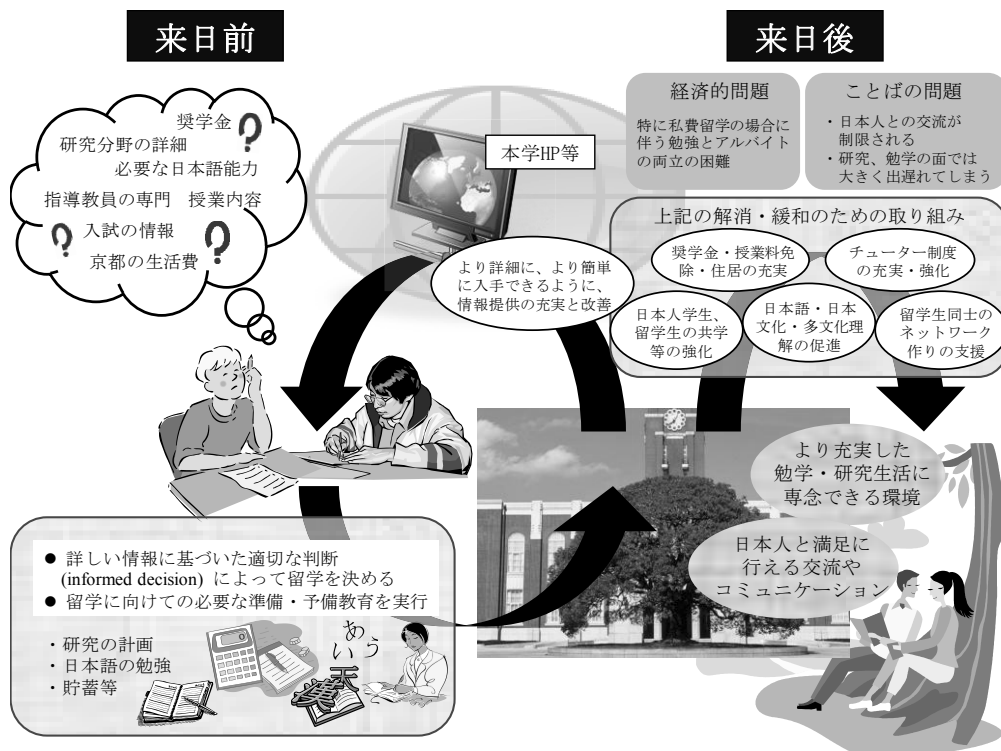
来日前

奨学金
研究分野の詳細
必要な日本語能力
指導教員の専門　授業内容
入試の情報
京都の生活費

本学HP等

より詳細に、より簡単に入手できるように、情報提供の充実と改善

来日後

経済的問題

特に私費留学の場合に伴う勉強とアルバイトの両立の困難

ことばの問題

・日本人との交流が制限される
・研究、勉学の面では大きく出遅れてしまう

上記の解消・緩和のための取り組み

奨学金・授業料免除・住居の充実

チューター制度の充実・強化

日本人学生、留学生の共学等の強化

日本語・日本文化・多文化理解の促進

留学生同士のネットワーク作りの支援

より充実した勉学・研究生活に専念できる環境

日本人と満足に行える交流やコミュニケーション

● 詳しい情報に基づいた適切な判断 (informed decision) によって留学を決める
● 留学に向けての必要な準備・予備教育を実行

・研究の計画
・日本語の勉強
・貯蓄等

あ
い
う
漢